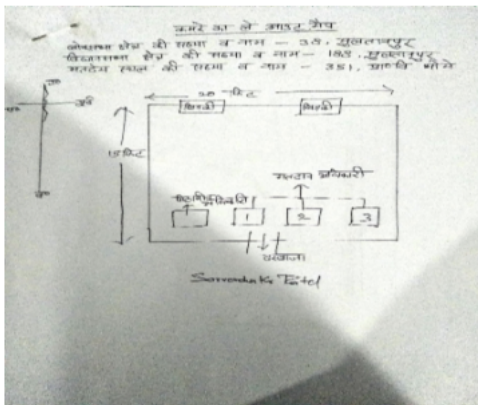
कमरे का ले आउट मैप

लोकसभा क्षेत्र की संख्या व नाम – 38, सुल्तानपुर
विधानसभा क्षेत्र की संख्या व नाम – 189, सुल्तानपुर
मतदेय स्थल की संख्या व नाम – 381, प्राथमिक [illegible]

उ

20 फिट

खिड़की

खिड़की

15 फिट

मतदान अधिकारी

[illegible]

1

2

3

दरवाजा

Samrada K Patel